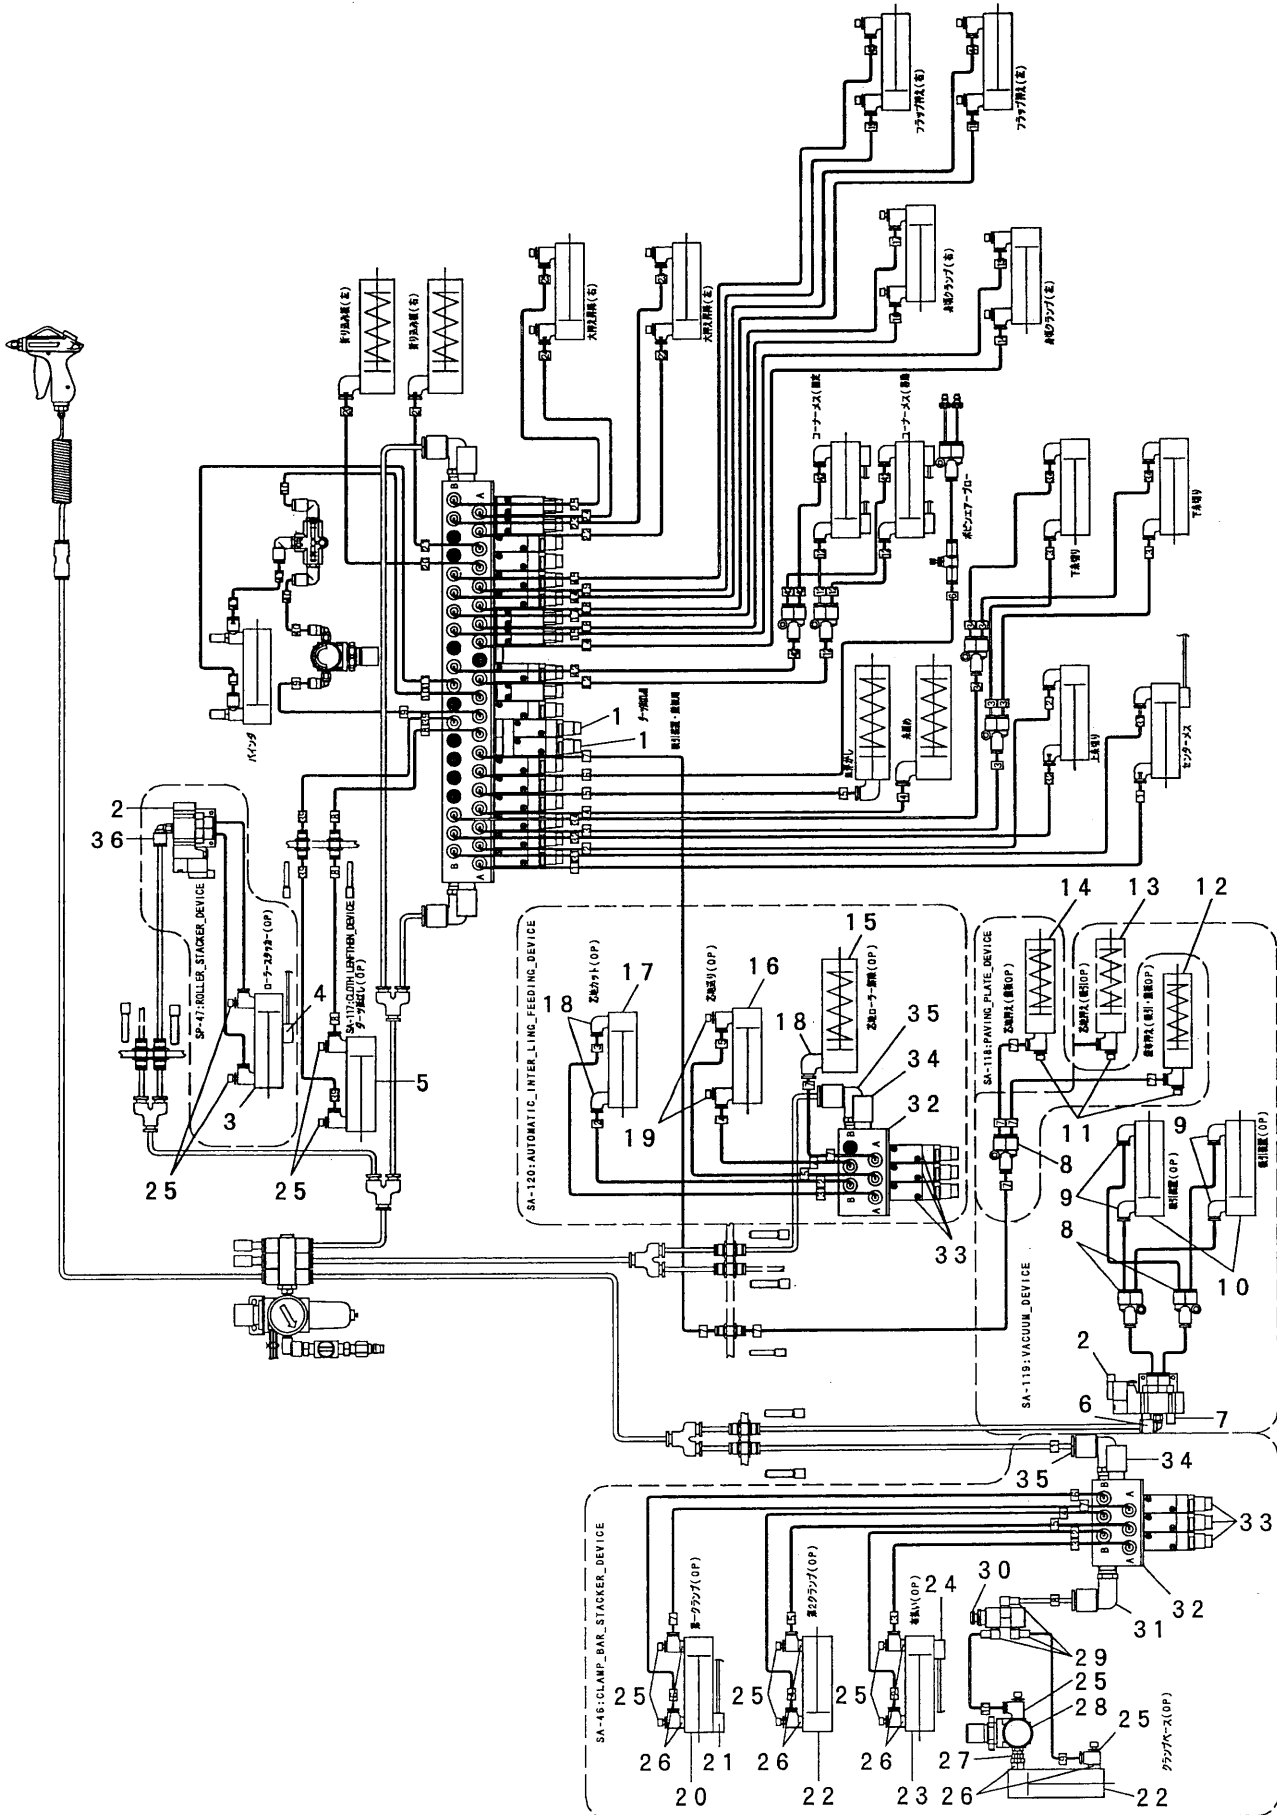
フラップ押え(右)
フラップ押え(左)
角部クランプ(右)
角部クランプ(左)
大押え昇降(右)
大押え昇降(左)
折り込み板(左)
折り込み板(右)
コーナーメス(前後)
コーナーメス(昇降)
ボビンエアーブロー
下糸切り
下糸切り
バインダ
ダーツ吹込
糸切り装置・昇降用
1
1
布押え
糸押え
上糸切り
センターメス
2
36
SP-47:ROLLER_STACKER_DEVICE
ローラースタッカー(OP)
4
SA-117:CLOTH_LENGTHEN_DEVICE
ダーツ延ばし(OP)
3
5
25
25
SA-120:AUTOMATIC_INTER_LING_FEEDING_DEVICE
芯地カット(OP)
芯地送り(OP)
芯地ローラー昇降(OP)
17
16
15
18
18
19
35
34
32
33
SA-118:PAVING_PLATE_DEVICE
14
13
12
敷板押え(昇降OP)
敷板押え(吸引)
敷板押え(吸引・昇降OP)
11
8
9
9
吸引装置(OP)
吸引装置(OP)
8
10
SA-119:VACUUM_DEVICE
2
6
7
35
34
33
32
31
30
29
25
28
25
27
26
22
SA-46:CLAMP_BAR_STACKER_DEVICE
第一クランプ(OP)
第2クランプ(OP)
布払い(OP)
24
クランプベース(OP)
25
26
21
20
25
26
22
25
26
23